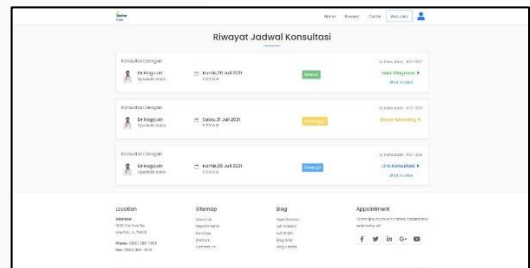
Doctor Call

Home Riwayat Dokter Masuk Akun

Riwayat Jadwal Konsultasi

Konsultasi Dengan

Dr.Nagsuki
Spesialis Mata

Kamis,29 Juli 2021
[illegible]

Selesai

Lihat Diagnosa
Lihat Invoice

Konsultasi Dengan

Dr.Nagsuki
Spesialis Mata

Sabtu,31 Juli 2021
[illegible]

Menunggu

Bayar Sekarang

Konsultasi Dengan

Dr.Nagsuki
Spesialis Mata

Kamis,29 Juli 2021
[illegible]

Diproses

Link Konsultasi
Lihat Invoice

Location
Address
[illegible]
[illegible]
Phone: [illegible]
Fax: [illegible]

Sitemap
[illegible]
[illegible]
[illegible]
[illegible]
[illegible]

Blog
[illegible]
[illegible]
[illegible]
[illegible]
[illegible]

Appointment
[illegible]
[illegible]